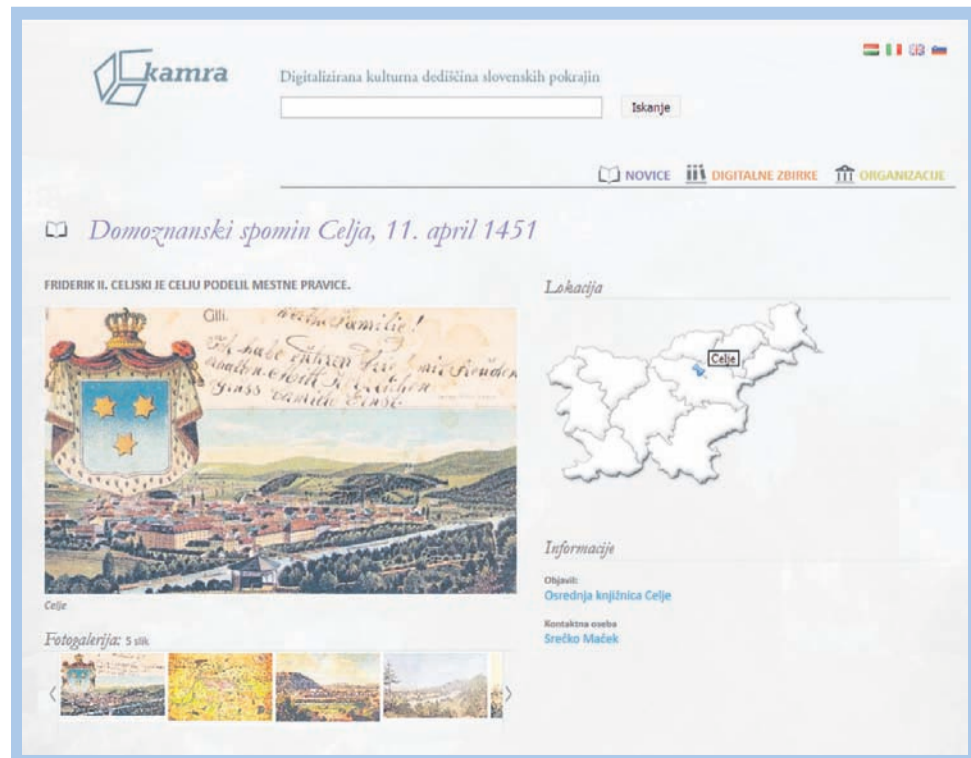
kamra

Digitalizirana kulturna dediščina slovenskih pokrajin

Iskanje

NOVICE DIGITALNE ZBIRKE ORGANIZACIJE

Domoznanski spomin Celja, 11. april 1451

FRIDERIK II. CELJSKI JE CELJU PODELIL MESTNE PRAVICE.

Cilli. Werthe Familie! Ich habe erhalten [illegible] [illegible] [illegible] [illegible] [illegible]

Celje

Fotogalerija: 5 slik

Lokacija

Celje

Informacije

Objavil:
Osrednja knjižnica Celje

Kontaktna oseba
Srečko Maček